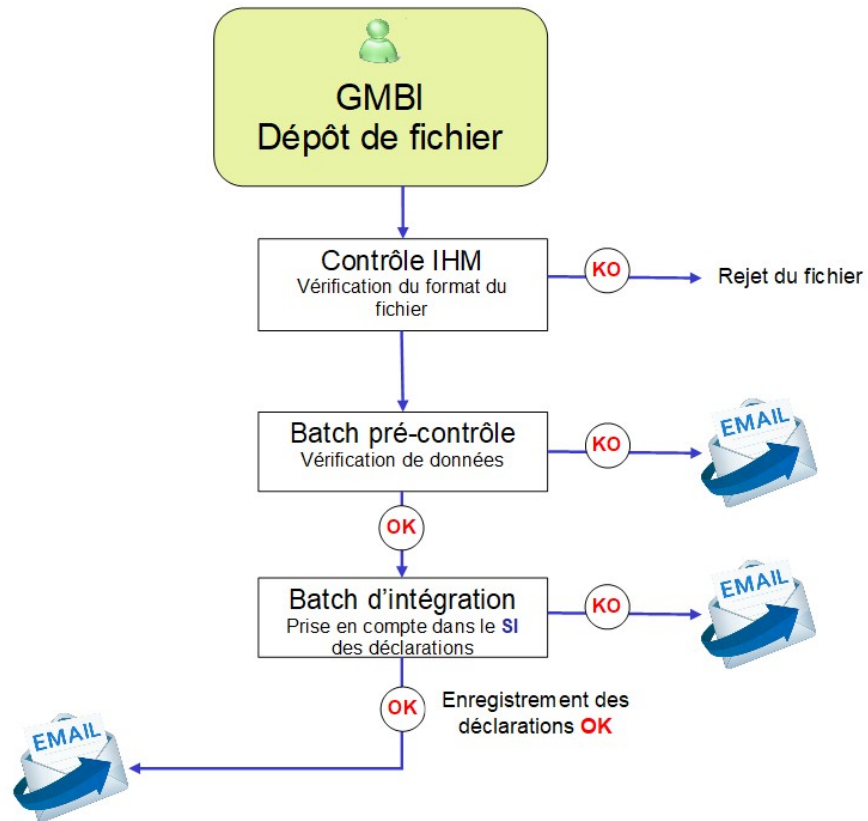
GMBI
Dépôt de fichier

Contrôle IHM
Vérification du format du fichier

KO

Rejet du fichier

Batch pré-contrôle
Vérification de données

KO

EMAIL

OK

Batch d'intégration
Prise en compte dans le SI des déclarations

KO

EMAIL

OK

Enregistrement des déclarations OK

EMAIL